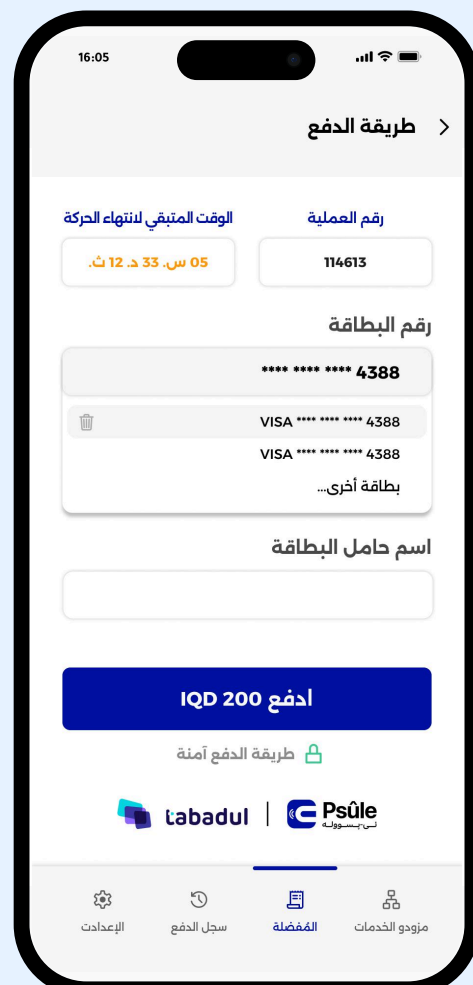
16:05

طريقة الدفع

رقم العملية
114613

الوقت المتبقي لانتهاء الحركة
05 س. 33 د. 12 ث.

رقم البطاقة
**** **** **** 4388

VISA **** **** **** 4388
VISA **** **** **** 4388
بطاقة أخرى...

اسم حامل البطاقة

ادفع 200 IQD

طريقة الدفع آمنة

tabadul | Psûle
تي-بسووله

مزودو الخدمات
المفضلة
سجل الدفع
الإعدادات